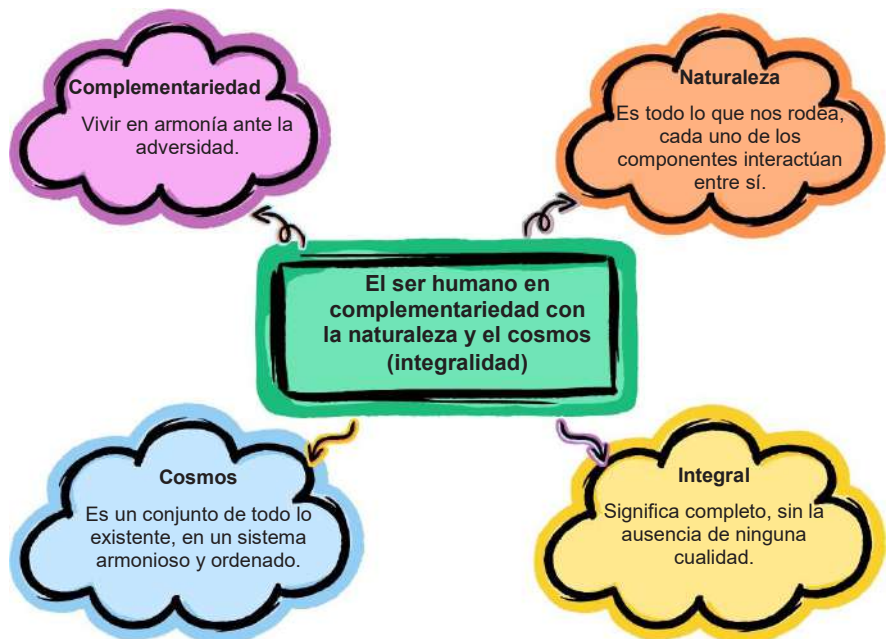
Complementariedad

Vivir en armonía ante la adversidad.

Naturaleza

Es todo lo que nos rodea, cada uno de los componentes interactúan entre sí.

El ser humano en complementariedad con la naturaleza y el cosmos (integralidad)

Cosmos

Es un conjunto de todo lo existente, en un sistema armonioso y ordenado.

Integral

Significa completo, sin la ausencia de ninguna cualidad.